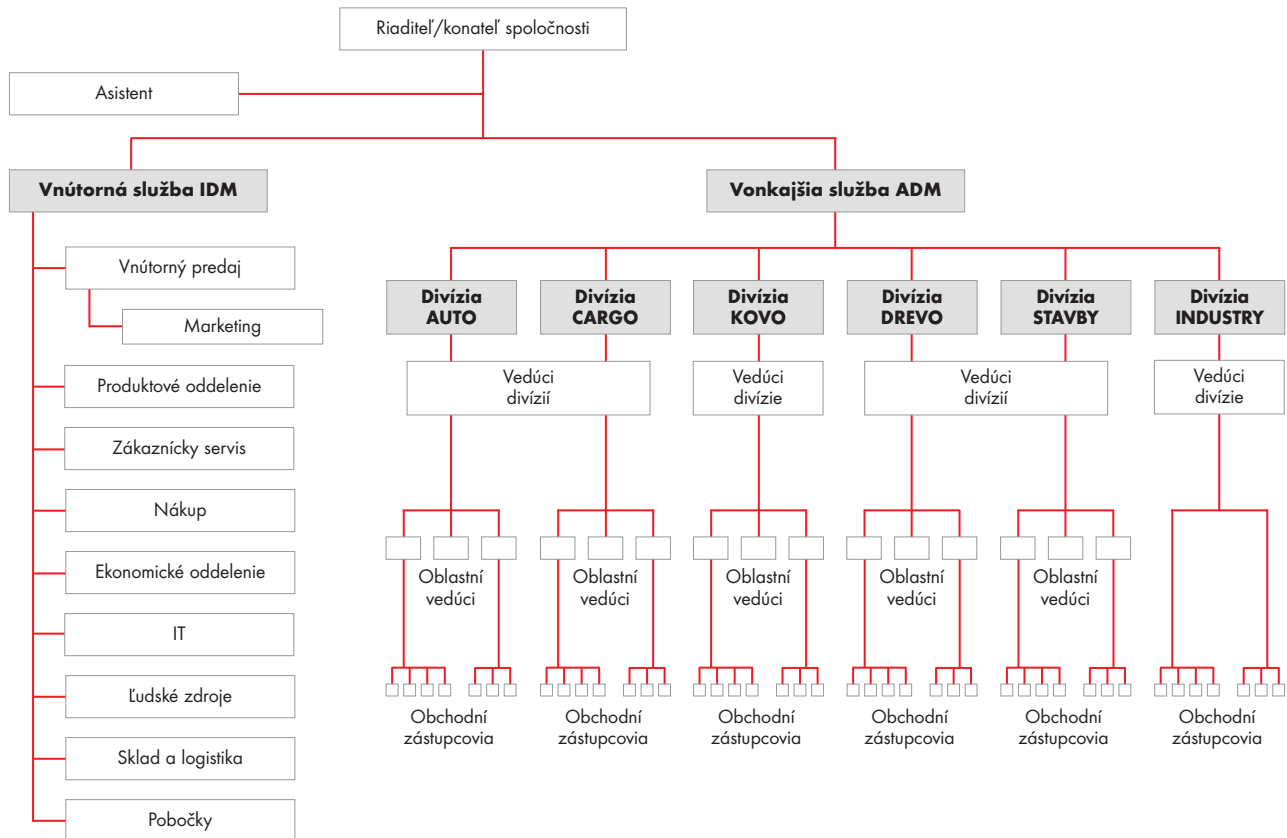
Riaditeľ/konateľ spoločnosti

Asistent

Vnútorná služba IDM

Vnútorný predaj

Marketing

Produktové oddelenie

Zákaznícky servis

Nákup

Ekonomické oddelenie

IT

Ľudské zdroje

Sklad a logistika

Pobočky

Vonkajšia služba ADM

Divízia AUTO

Divízia CARGO

Divízia KOVO

Divízia DREVO

Divízia STAVBY

Divízia INDUSTRY

Vedúci divízií

Vedúci divízie

Vedúci divízií

Vedúci divízie

Oblastní vedúci

Oblastní vedúci

Oblastní vedúci

Oblastní vedúci

Oblastní vedúci

Obchodní zástupcovia

Obchodní zástupcovia

Obchodní zástupcovia

Obchodní zástupcovia

Obchodní zástupcovia

Obchodní zástupcovia